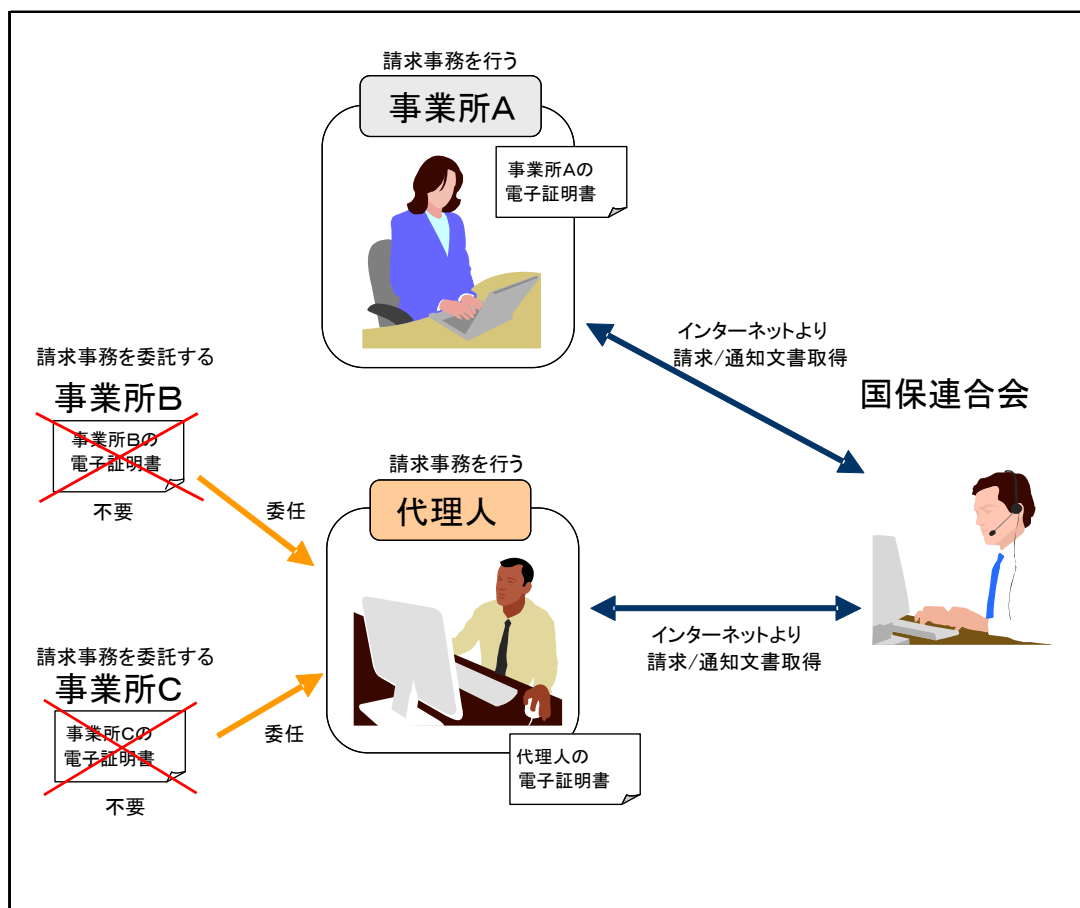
請求事務を行う
事業所A
事業所Aの
電子証明書

インターネットより
請求/通知文書取得

国保連合会

請求事務を委託する
事業所B
事業所Bの
電子証明書
不要

委任

請求事務を行う
代理人

インターネットより
請求/通知文書取得

請求事務を委託する
事業所C
事業所Cの
電子証明書
不要

委任

代理人の
電子証明書